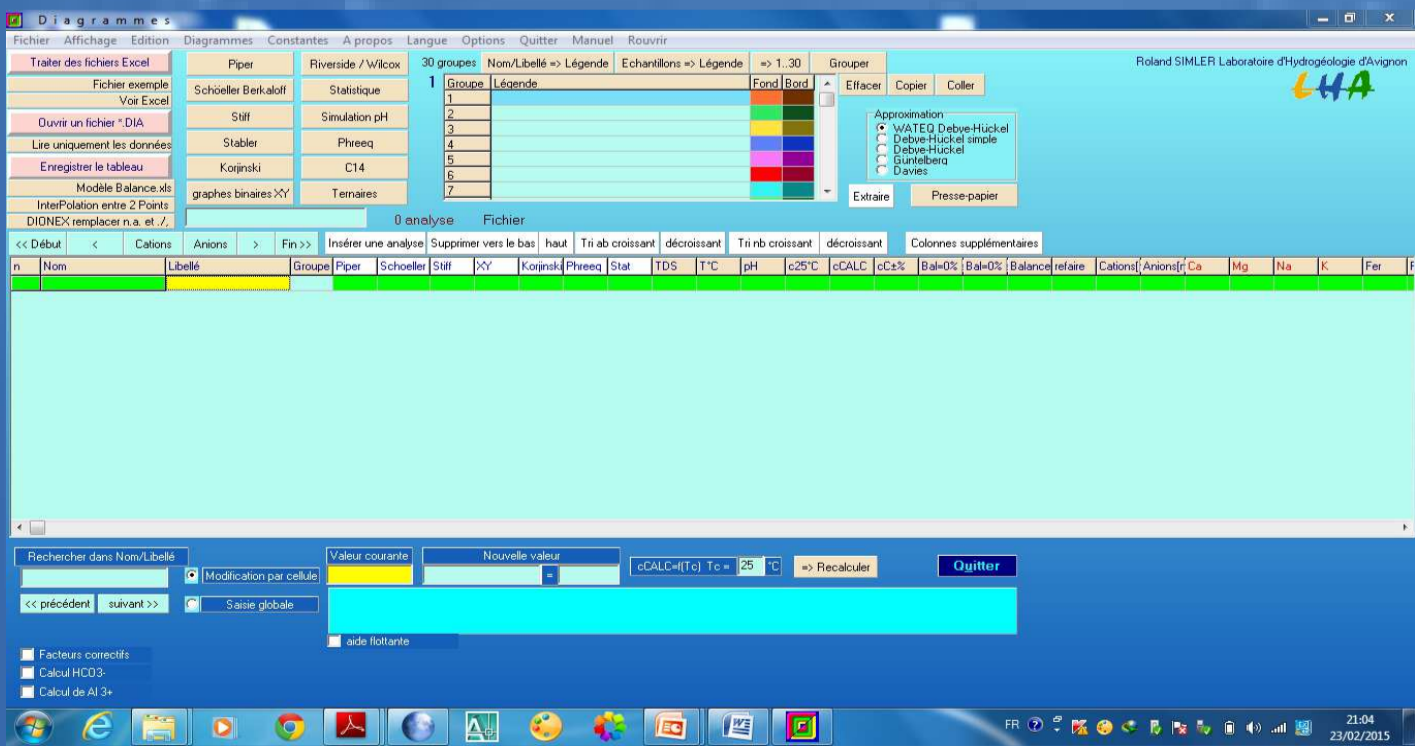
Diagrammes

Fichier Affichage Edition Diagrammes Constantes A propos Langue Options Quitter Manuel Rouvrir

Traiter des fichiers Excel
Fichier exemple
Voir Excel
Ouvrir un fichier *.DIA
Lire uniquement les données
Enregistrer le tableau
Modèle Balance.xls
InterPolation entre 2 Points
DIONEX remplacer n.a. et ./,

Piper
Schöeller Berkaloff
Stiff
Stabler
Korjinski
graphes binaires XY

Riverside / Wilcox
Statistique
Simulation pH
Phreeq
C14
Ternaires

30 groupes Nom/Libellé => Légende Echantillons => Légende => 1..30 Grouper

1

| Groupe | Légende | Fond | Bord |
|---|---|---|---|
| 1 | | | |
| 2 | | | |
| 3 | | | |
| 4 | | | |
| 5 | | | |
| 6 | | | |
| 7 | | | |

Effacer Copier Coller

Roland SIMLER Laboratoire d'Hydrogéologie d'Avignon
LHA

Approximation
WATEQ Debye-Hückel
Debye-Hückel simple
Debye-Hückel
Güntelberg
Davies

Extraire Presse-papier

0 analyse Fichier

<< Début < Cations Anions > Fin>> Insérer une analyse Supprimer vers le bas haut Tri ab croissant décroissant Tri nb croissant décroissant Colonnes supplémentaires

| n | Nom | Libellé | Groupe | Piper | Schoeller | Stiff | XY | Korjinski | Phreeq | Stat | TDS | T°C | pH | c25°C | cCALC | cC±% | Bal=0% | Bal=0% | Balance | refaire | Cations[ | Anions[r | Ca | Mg | Na | K | Fer |
|---|---|---|---|---|---|---|---|---|---|---|---|---|---|---|---|---|---|---|---|---|---|---|---|---|---|---|---|
| | | | | | | | | | | | | | | | | | | | | | | | | | | | |

Rechercher dans Nom/Libellé
<< précédent suivant >>
Modification par cellule
Saisie globale
Valeur courante
Nouvelle valeur
=
cCALC=f(Tc) Tc = 25 °C
=> Recalculer
Quitter
aide flottante

Facteurs correctifs
Calcul HCO3-
Calcul de Al 3+

FR 21:04 23/02/2015